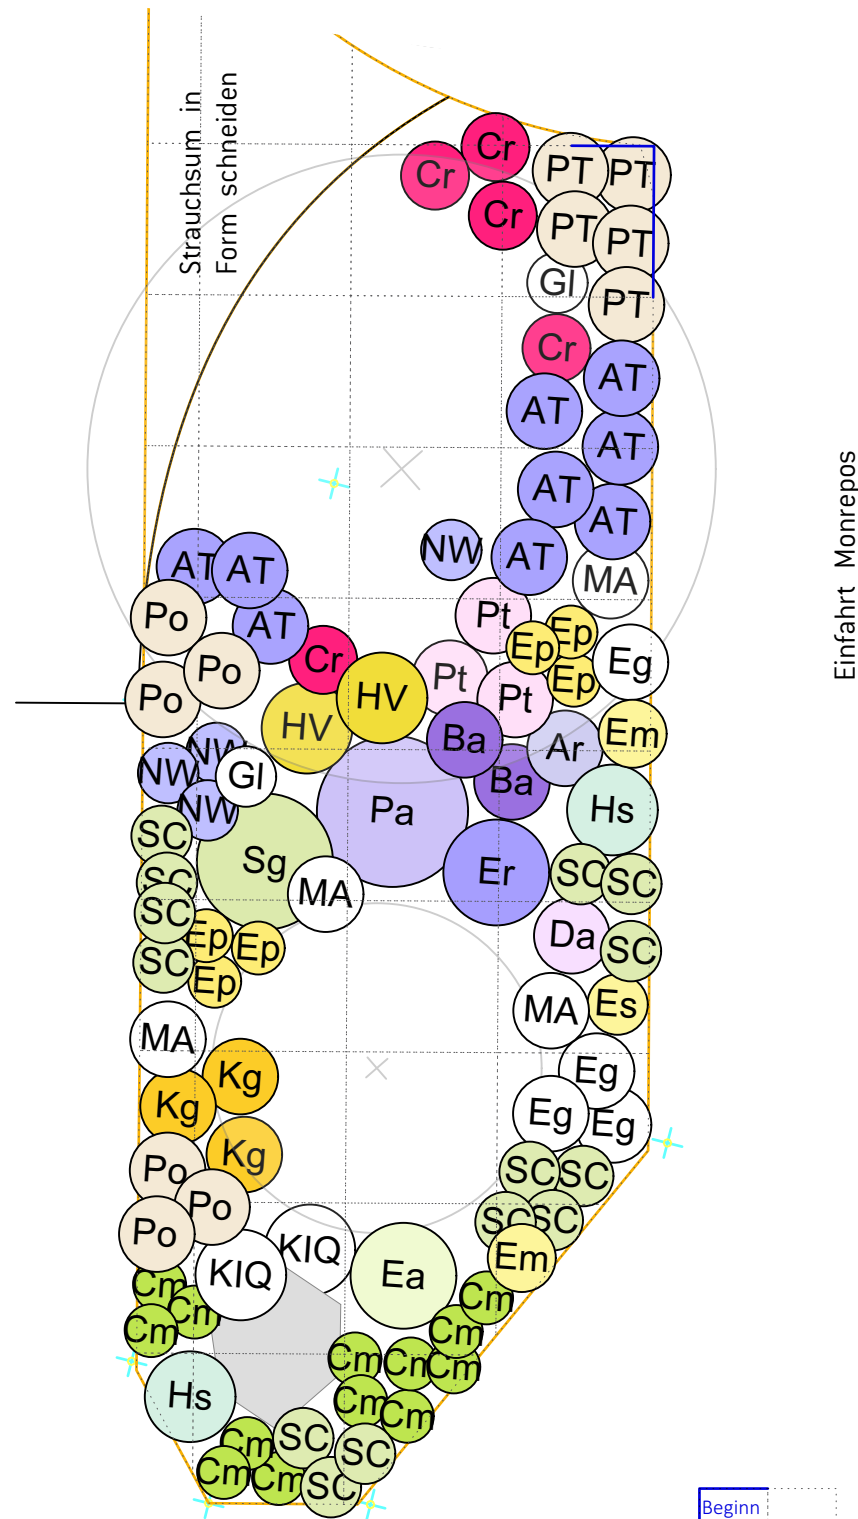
Strauchsum in Form schneiden

Cr
Cr
Cr
PT
PT
PT
PT
Gl
PT
Cr
AT
AT
AT
AT
AT
NW
AT
MA
AT
AT
Pt
Ep
Ep
Po
AT
Eg
Ep
Cr
Pt
Po
HV
Pt
Po
HV
Em
Ba
Ar
NW
NW
Gl
Ba
Hs
NW
Pa
SC
Sg
Er
SC
SC
SC
MA
SC
Da
Ep
Ep
SC
SC
Ep
MA
Es
MA
Eg
Kg
Kg
Eg
Eg
Kg
Po
SC
SC
Po
SC
SC
Po
KIQ
Em
Ea
KIQ
Cm
Cm
Cm
Cm
Cm
Cm
Cm
Cm
Cm
Hs
Cm
Cm
SC
SC
Cm
Cm
SC

Einfahrt Monrepos

Beginn